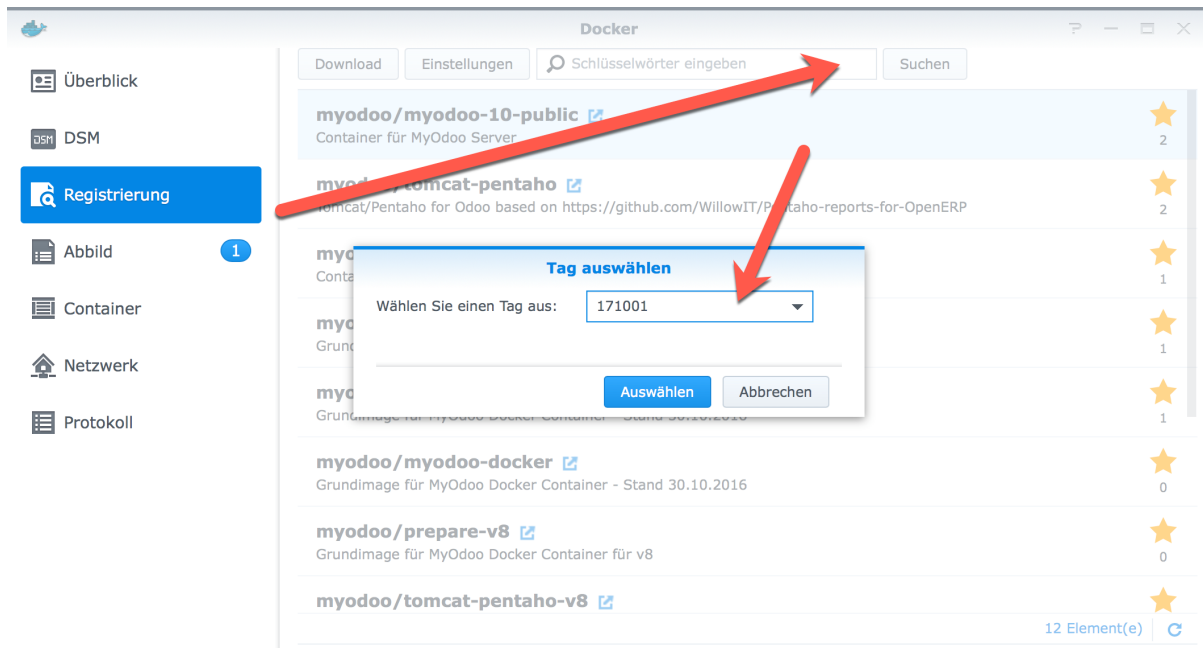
Docker

Überblick
DSM
Registrierung
Abbild 1
Container
Netzwerk
Protokoll

Download Einstellungen Schlüsselwörter eingeben Suchen

myodoo/myodoo-10-public
Container für MyOdoo Server
2

myodoo/tomcat-pentaho
Tomcat/Pentaho for Odoo based on https://github.com/WillowIT/Pentaho-reports-for-OpenERP
2

myo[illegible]
Conta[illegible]
1

myo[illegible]
Grund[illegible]
1

myo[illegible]
Grundimage für MyOdoo Docker Container - Stand 30.10.2016
1

Tag auswählen
Wählen Sie einen Tag aus: 171001
Auswählen Abbrechen

myodoo/myodoo-docker
Grundimage für MyOdoo Docker Container - Stand 30.10.2016
0

myodoo/prepare-v8
Grundimage für MyOdoo Docker Container für v8
0

myodoo/tomcat-pentaho-v8

12 Element(e)